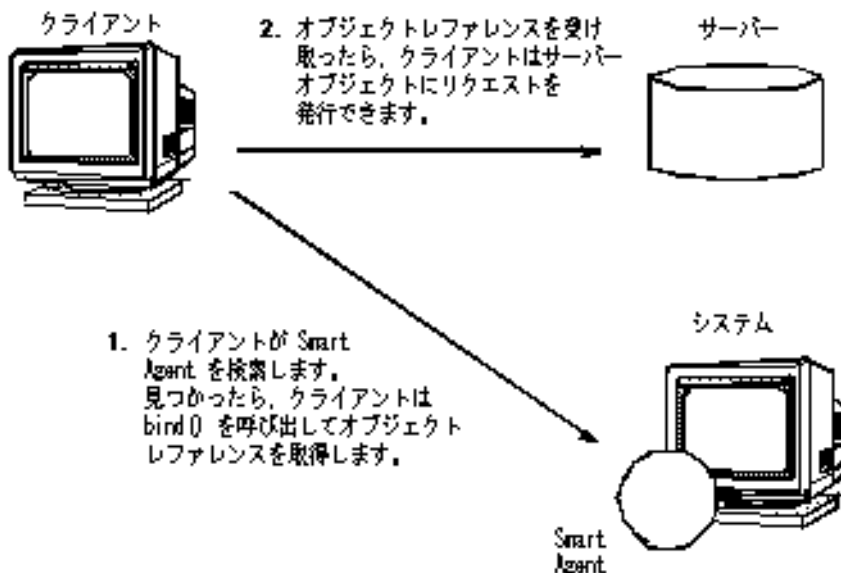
クライアント

2. オブジェクトレファレンスを受け取ったら，クライアントはサーバーオブジェクトにリクエストを発行できます。

サーバー

1. クライアントが Smart Agent を検索します。見つかったら，クライアントは bind() を呼び出してオブジェクトレファレンスを取得します。

システム

Smart Agent